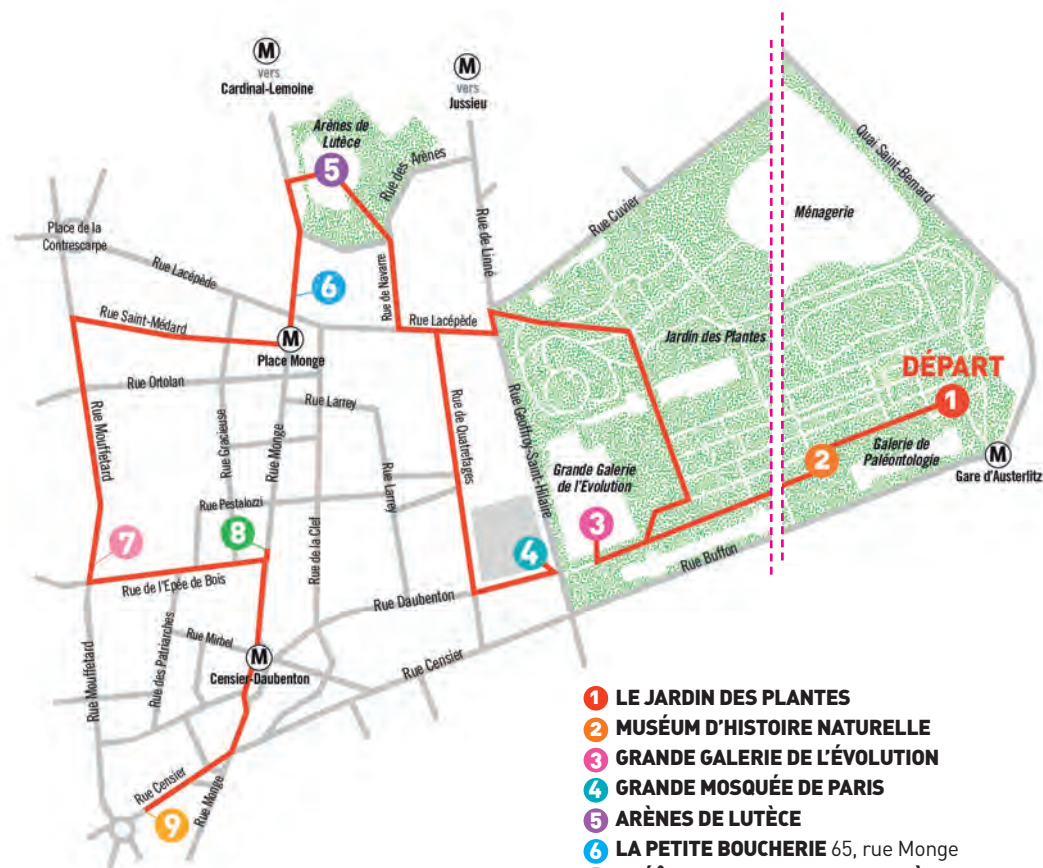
M vers Cardinal-Lemoine

M vers Jussieu

Arènes de Lutèce

5

Rue des Arènes

Rue de Linné

Rue Cuvier

Quai Saint-Bernard

Ménagerie

Place de la Contrescarpe

Rue Lacépède

6

Rue de Navarre

Rue Saint-Médard

M Place Monge

Rue Lacépède

Jardin des Plantes

DÉPART

1

Rue Ortolan

Rue Larrey

Rue Gracieuse

Rue Monge

Rue de Quatrefages

Rue Geoffroy-Saint-Hilaire

2

Galerie de Paléontologie

M Gare d'Austerlitz

Rue Mouffetard

Rue Larrey

Grande Galerie de l'Evolution

Rue Pestalozzi

8

3

4

7

Rue de la Clef

Rue de l'Epée de Bois

Rue Buffon

Rue Daubenton

Rue Mirbel

Rue des Patriarches

Rue Mouffetard

M Censier-Daubenton

Rue Censier

Rue Censier

Rue Monge

9

1 LE JARDIN DES PLANTES
2 MUSÉUM D'HISTOIRE NATURELLE
3 GRANDE GALERIE DE L'ÉVOLUTION
4 GRANDE MOSQUÉE DE PARIS
5 ARÈNES DE LUTÈCE
6 LA PETITE BOUCHERIE 65, rue Monge
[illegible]